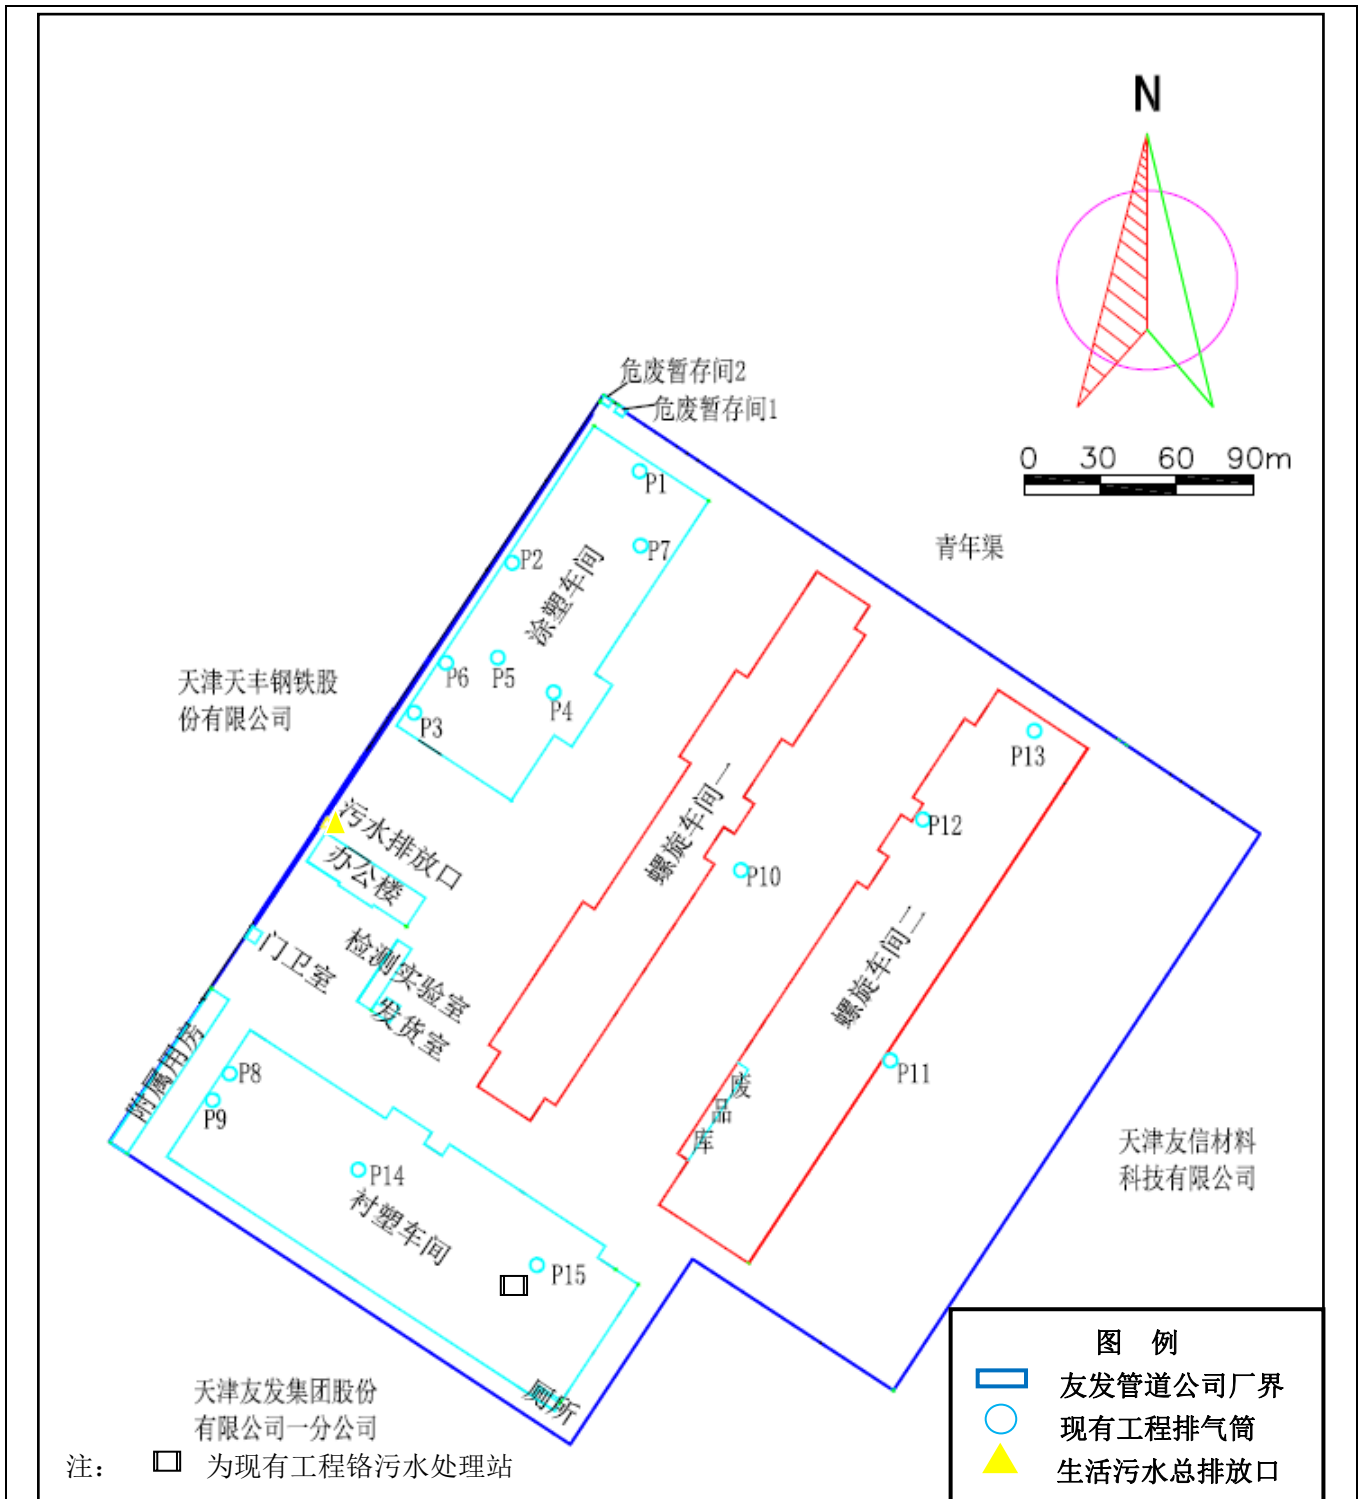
N

0 30 60 90m

危废暂存间2
危废暂存间1

青年渠

P1
P7
P2
涂塑车间
P6
P5
P4
P3

天津天丰钢铁股份有限公司

污水排放口
办公楼
门卫室
检测实验室
发货室
附属用房

螺旋车间一
P10
P13
P12
螺旋车间二
P11
废品库

P8
P9
P14
衬塑车间
P15
厕所

天津友信材料科技有限公司

天津友发集团股份有限公司一分公司

图 例
友发管道公司厂界
现有工程排气筒
生活污水总排放口

注： 为现有工程铬污水处理站